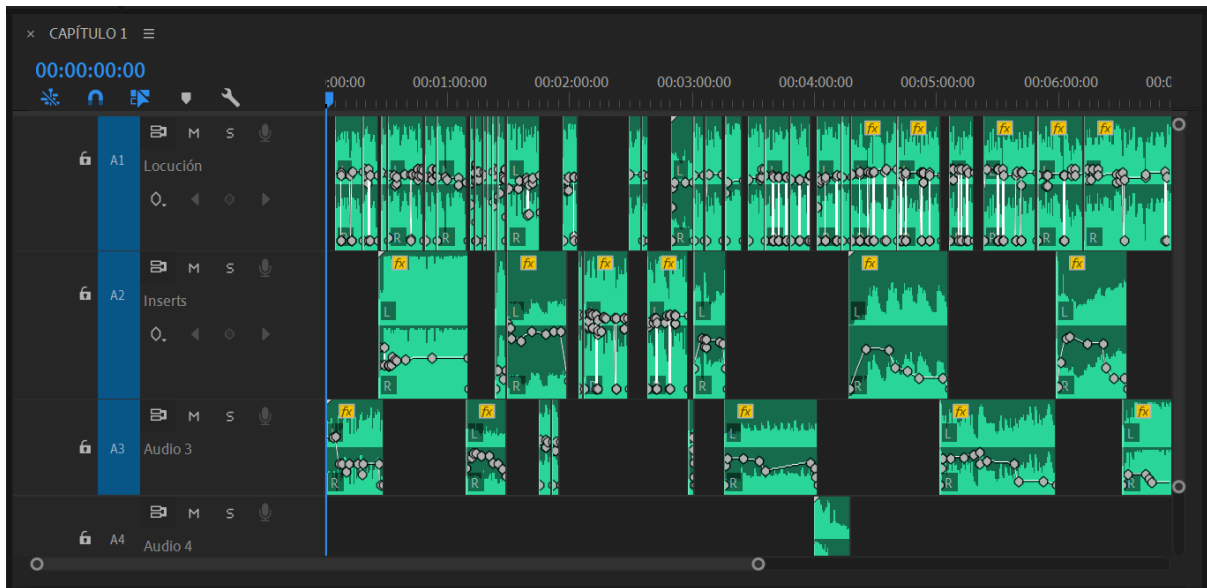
× CAPÍTULO 1 ≡

00:00:00:00

:00:00 00:01:00:00 00:02:00:00 00:03:00:00 00:04:00:00 00:05:00:00 00:06:00:00 00:0

M S A1 Locución

M S A2 Inserts

M S A3 Audio 3

M S A4 Audio 4

fx fx fx fx fx fx
L R
fx fx fx fx fx fx fx fx
fx fx fx fx fx fx